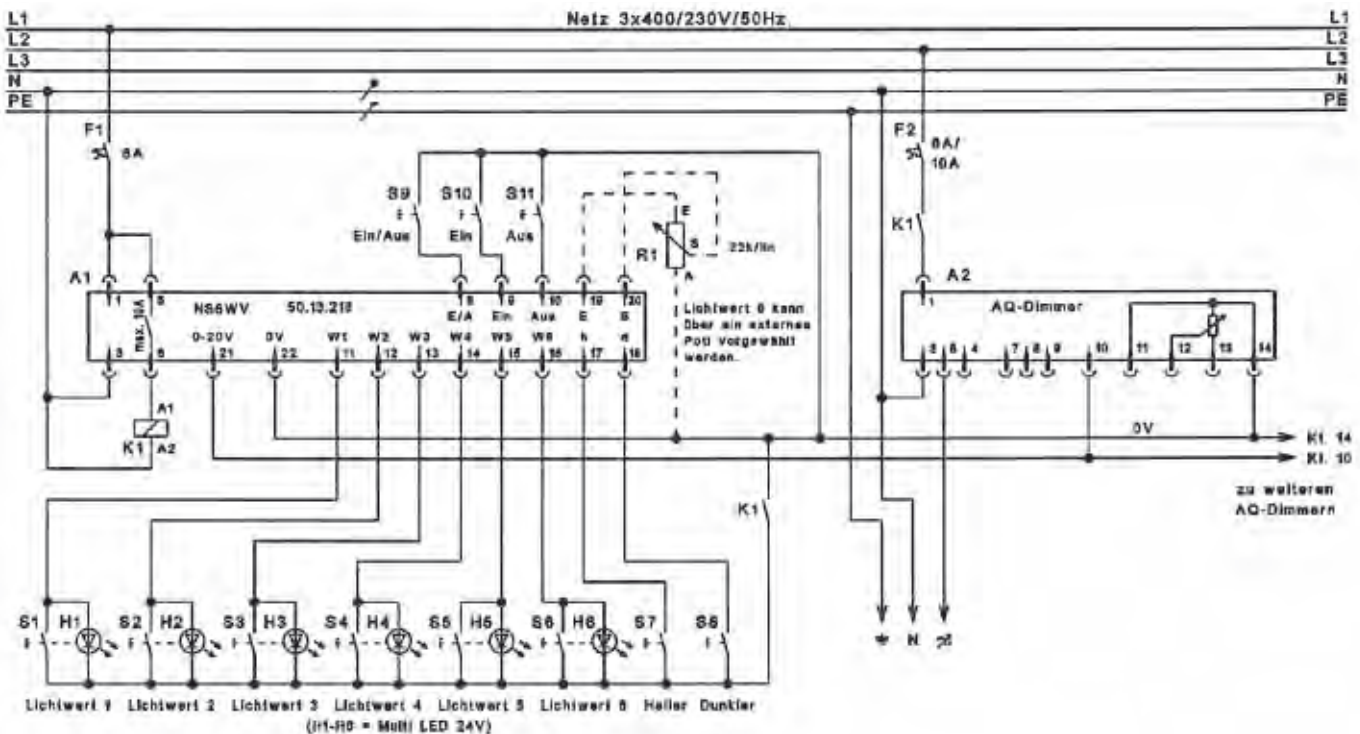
L1
L2
L3
N
PE
Netz 3x400/230V/50Hz
L1
L2
L3
N
PE

F1
6A
F2
6A/
10A
S9
Ein/Aus
S10
Ein
S11
Aus
R1
E
S
A
22k/lin
K1
A1
1
8
max. 10A
3
6
NS6WV
50.13.218
0-20V
21
0V
22
W1
11
W2
12
W3
13
E/A
9
W4
14
Ein
9
W5
15
Aus
10
W6
16
E
19
h
17
S
20
d
18
Lichtwert 6 kann über ein externes Poti vorgewählt werden.
A2
1
AQ-Dimmer
3
5
4
7
8
9
10
11
12
13
14
0V
Kl. 14
Kl. 10
zu weiteren AQ-Dimmern
A1
K1
A2
K1

S1
H1
S2
H2
S3
H3
S4
H4
S5
H5
S6
H6
S7
S8
N
Lichtwert 1
Lichtwert 2
Lichtwert 3
Lichtwert 4
Lichtwert 5
Lichtwert 6
Heller
Dunkler
(H1-H6 = Multi LED 24V)